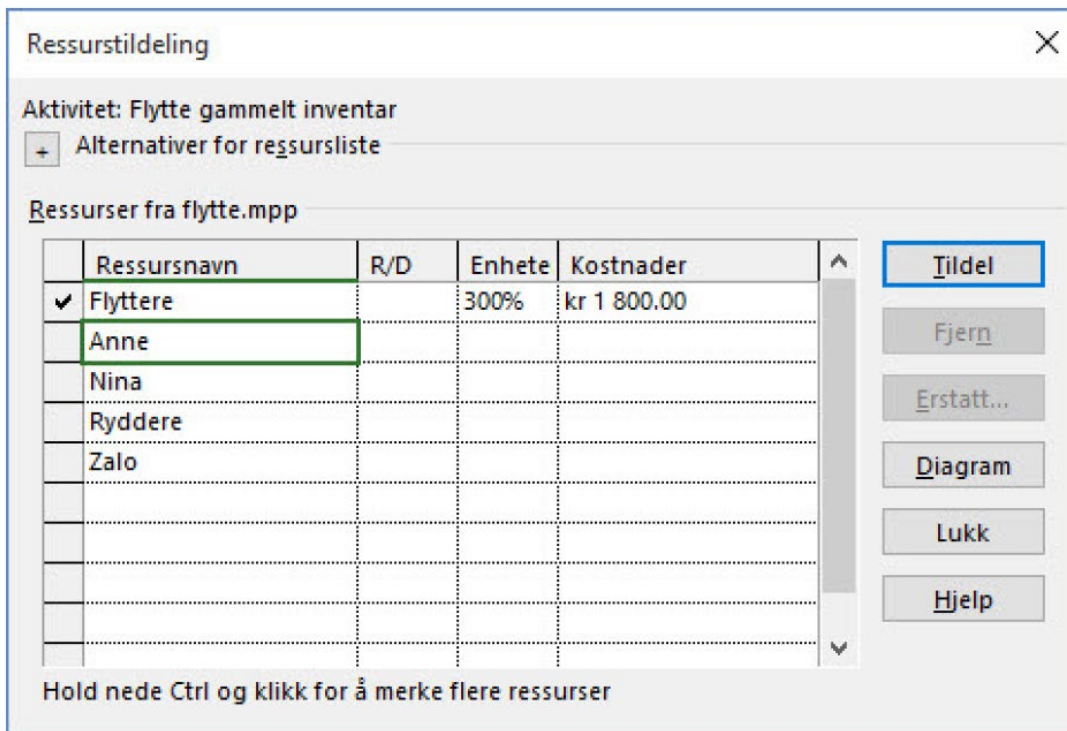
Ressurstildeling

Aktivitet: Flytte gammelt inventar

+ Alternativer for ressursliste

Ressurser fra flytte.mpp

| | Ressursnavn | R/D | Enhete | Kostnader |
|---|---|---|---|---|
| ✔ | Flyttere | | 300% | kr 1 800.00 |
| | Anne | | | |
| | Nina | | | |
| | Ryddere | | | |
| | Zalo | | | |
| | | | | |
| | | | | |
| | | | | |
| | | | | |
| | | | | |

Tildel

Fjern

Erstatt...

Diagram

Lukk

Hjelp

Hold nede Ctrl og klikk for å merke flere ressurser